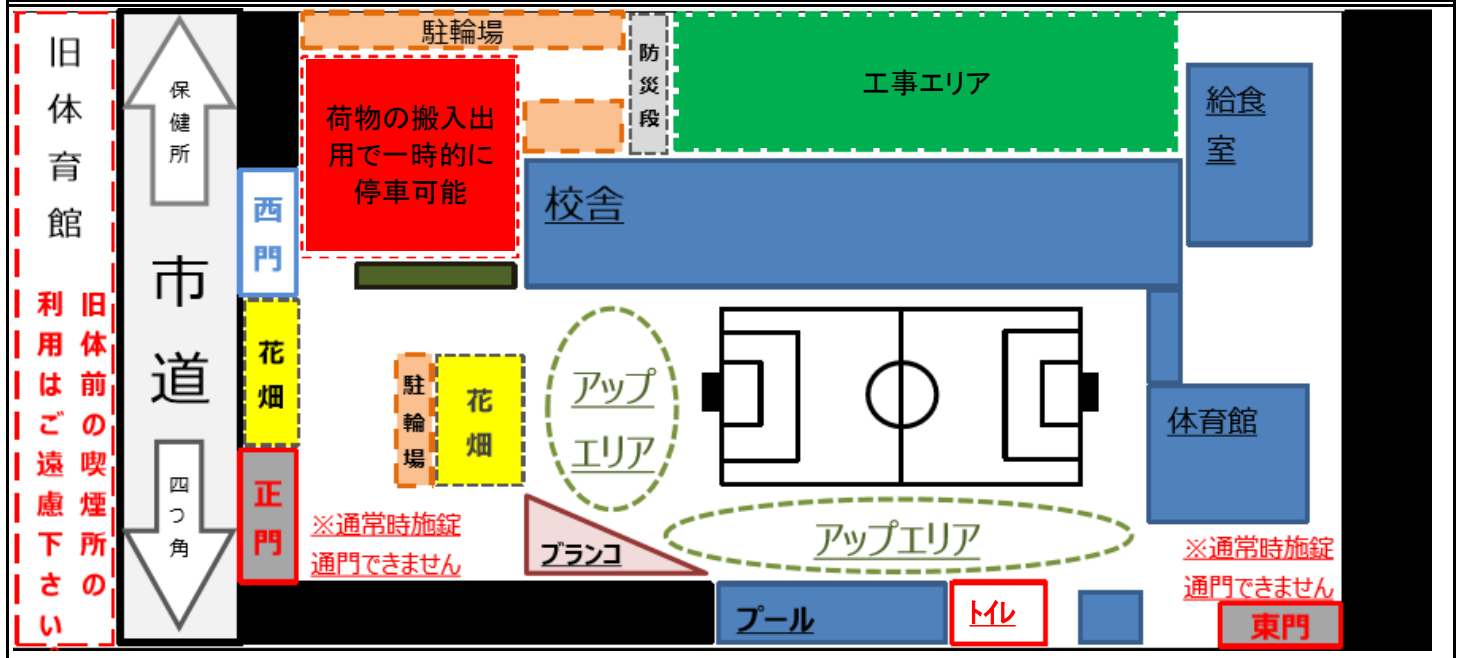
旧体育館

旧体前の喫煙所の利用はご遠慮下さい

保健所

市道

四つ角

駐輪場

防災段

工事エリア

荷物の搬入出用で一時的に停車可能

給食室

西門

校舎

花畑

駐輪場

花畑

アップエリア

体育館

正門

※通常時施錠
通門できません

ブランコ

アップエリア

※通常時施錠
通門できません

プール

トイレ

東門